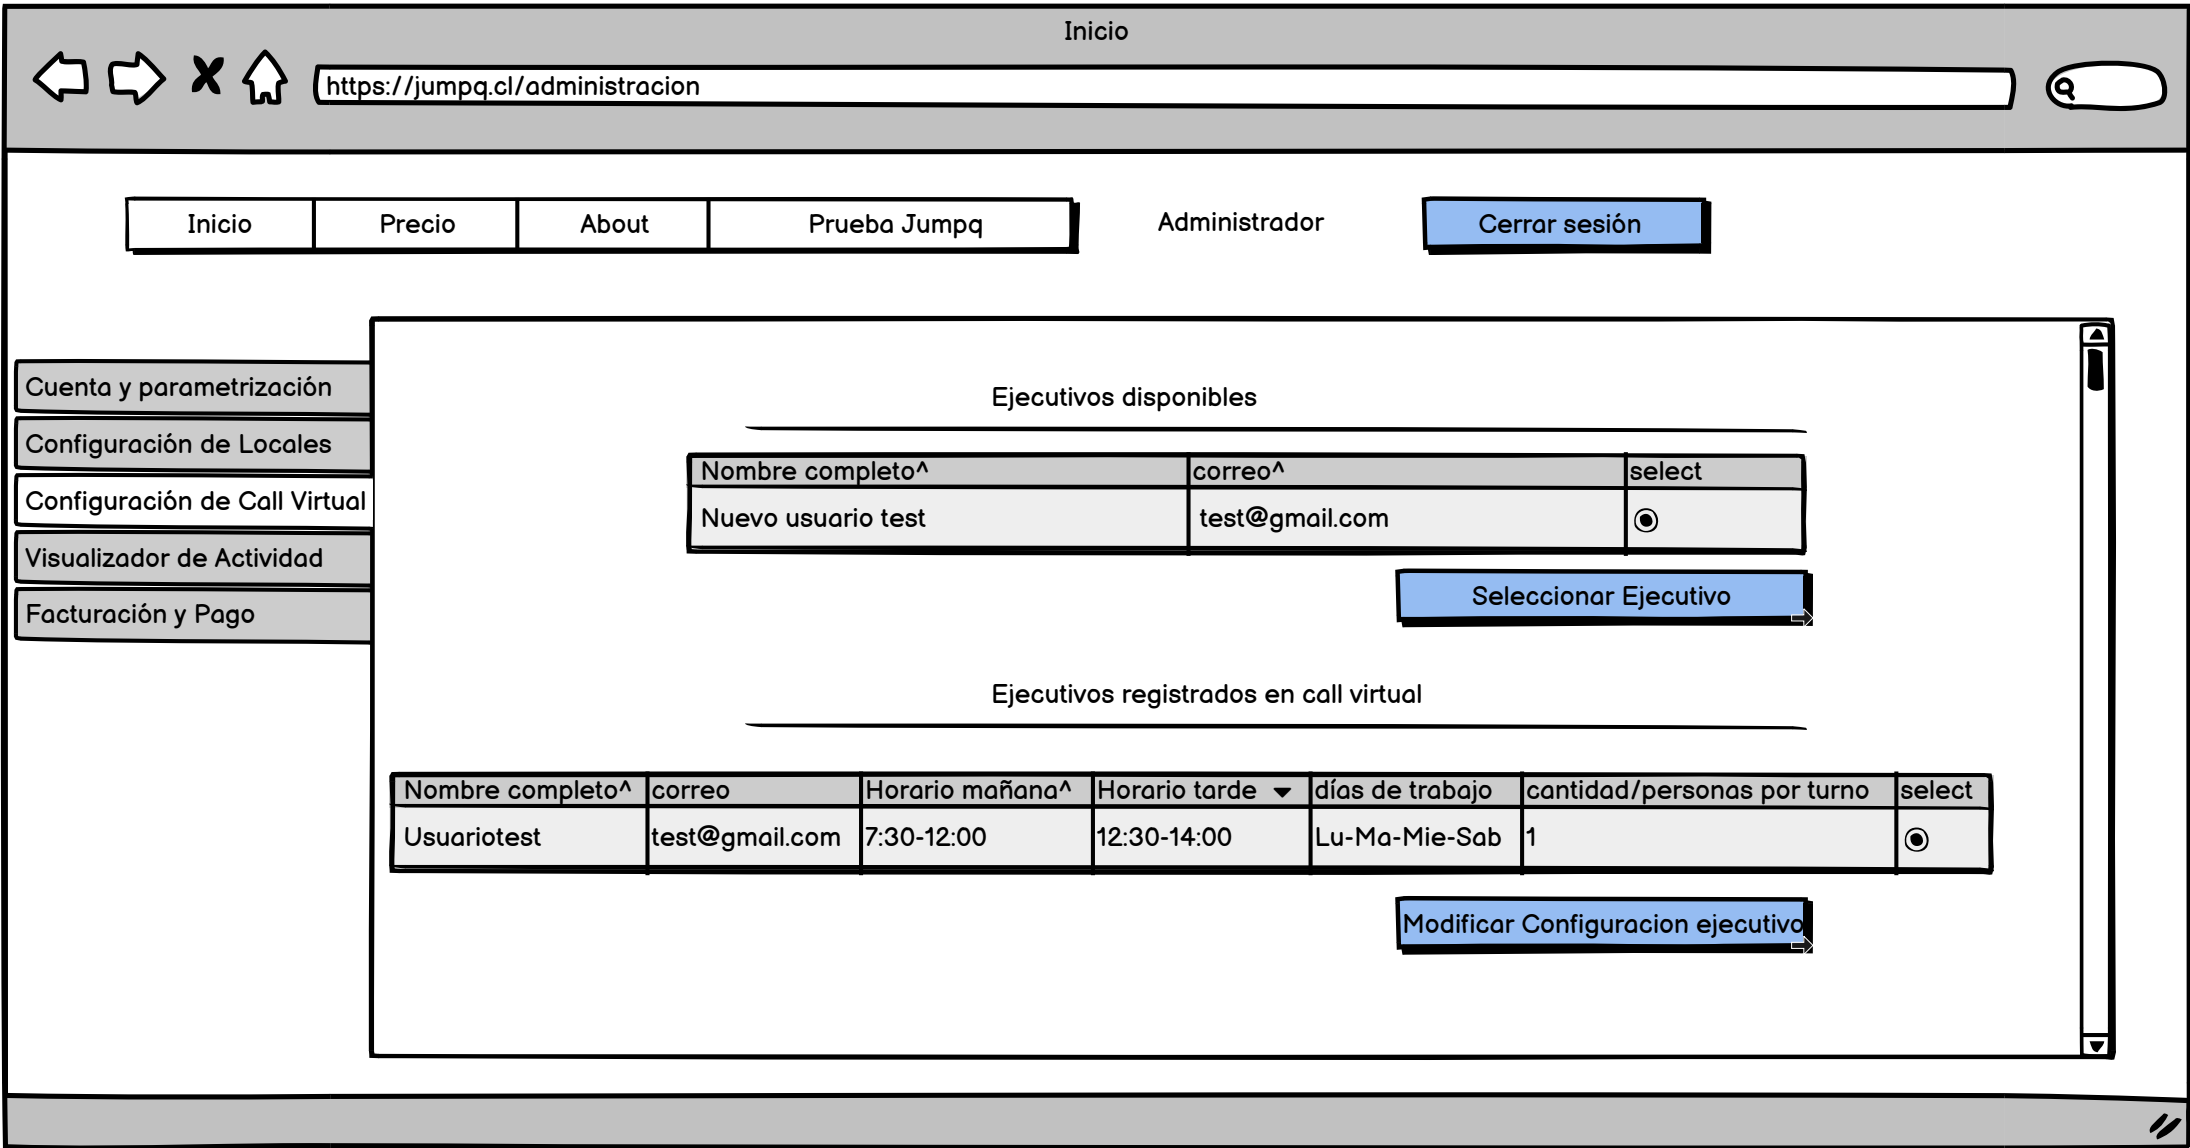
Inicio

https://jumpq.cl/administracion

Inicio | Precio | About | Prueba Jumpq

Administrador

Cerrar sesión

Cuenta y parametrización
Configuración de Locales
Configuración de Call Virtual
Visualizador de Actividad
Facturación y Pago

Ejecutivos disponibles

| Nombre completo^ | correo^ | select |
|---|---|---|
| Nuevo usuario test | test@gmail.com | |

Seleccionar Ejecutivo

Ejecutivos registrados en call virtual

| Nombre completo^ | correo | Horario mañana^ | Horario tarde | días de trabajo | cantidad/personas por turno | select |
|---|---|---|---|---|---|---|
| Usuariotest | test@gmail.com | 7:30-12:00 | 12:30-14:00 | Lu-Ma-Mie-Sab | 1 | |

Modificar Configuracion ejecutivo